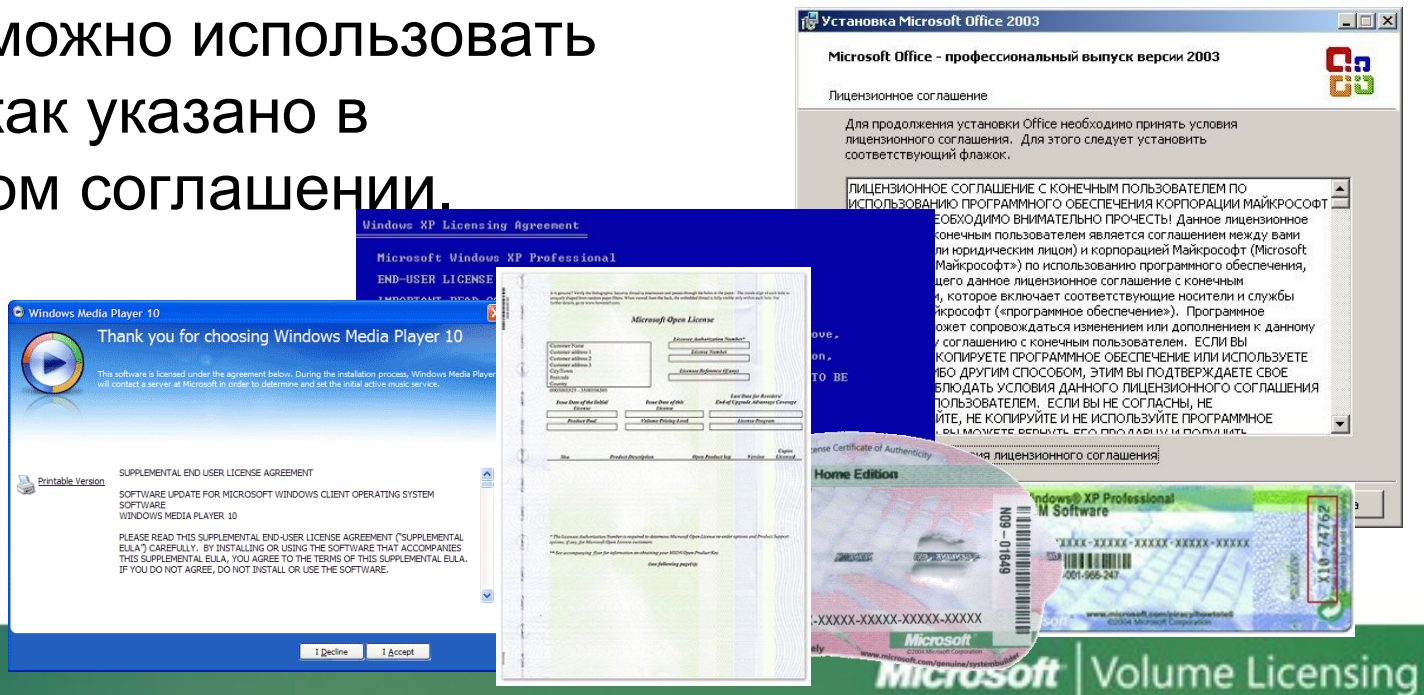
можно использовать как указано в ом соглашении.

Установка Microsoft Office 2003

Microsoft Office - профессиональный выпуск версии 2003

Лицензионное соглашение

Для продолжения установки Office необходимо принять условия лицензионного соглашения. Для этого следует установить соответствующий флажок.

ЛИЦЕНЗИОННОЕ СОГЛАШЕНИЕ С КОНЕЧНЫМ ПОЛЬЗОВАТЕЛЕМ ПО ИСПОЛЬЗОВАНИЮ ПРОГРАММНОГО ОБЕСПЕЧЕНИЯ КОРПОРАЦИИ МАЙКРОСОФТ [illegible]ЕОБХОДИМО ВНИМАТЕЛЬНО ПРОЧЕСТЬ! Данное лицензионное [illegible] конечным пользователем является соглашением между вами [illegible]ли юридическим лицом) и корпорацией Майкрософт (Microsoft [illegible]Майкрософт») по использованию программного обеспечения, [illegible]щего данное лицензионное соглашение с конечным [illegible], которое включает соответствующие носители и службы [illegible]йкрософт («программное обеспечение»). Программное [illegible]ожет сопровождаться изменением или дополнением к данному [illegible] соглашению с конечным пользователем. ЕСЛИ ВЫ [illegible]КОПИРУЕТЕ ПРОГРАММНОЕ ОБЕСПЕЧЕНИЕ ИЛИ ИСПОЛЬЗУЕТЕ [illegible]ИБО ДРУГИМ СПОСОБОМ, ЭТИМ ВЫ ПОДТВЕРЖДАЕТЕ СВОЕ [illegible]БЛЮДАТЬ УСЛОВИЯ ДАННОГО ЛИЦЕНЗИОННОГО СОГЛАШЕНИЯ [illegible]ПОЛЬЗОВАТЕЛЕМ. ЕСЛИ ВЫ НЕ СОГЛАСНЫ, НЕ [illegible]ЙТЕ, НЕ КОПИРУЙТЕ И НЕ ИСПОЛЬЗУЙТЕ ПРОГРАММНОЕ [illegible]

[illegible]ия лицензионного соглашения

Windows XP Licensing Agreement

Microsoft Windows XP Professional

END-USER LICENSE

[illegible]ove, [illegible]on, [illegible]TO BE

Microsoft Open License

Windows Media Player 10

Thank you for choosing Windows Media Player 10

This software is licensed under the agreement below. During the installation process, Windows Media Player will contact a server at Microsoft in order to determine and set the initial active music service.

Printable Version

SUPPLEMENTAL END USER LICENSE AGREEMENT

SOFTWARE UPDATE FOR MICROSOFT WINDOWS CLIENT OPERATING SYSTEM SOFTWARE
WINDOWS MEDIA PLAYER 10

PLEASE READ THIS SUPPLEMENTAL END-USER LICENSE AGREEMENT ("SUPPLEMENTAL EULA") CAREFULLY. BY INSTALLING OR USING THE SOFTWARE THAT ACCOMPANIES THIS SUPPLEMENTAL EULA, YOU AGREE TO THE TERMS OF THIS SUPPLEMENTAL EULA. IF YOU DO NOT AGREE, DO NOT INSTALL OR USE THE SOFTWARE.

I Decline
I Accept

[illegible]ense Certificate of Authenticity
Home Edition
N09-01649
-XXXXX-XXXXX-XXXXX-XXXXX
Microsoft

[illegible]ndows® XP Professional
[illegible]M Software
XXXX-XXXXX-XXXXX-XXXXX-XXXXX
X10-74762

Microsoft | Volume Licensing